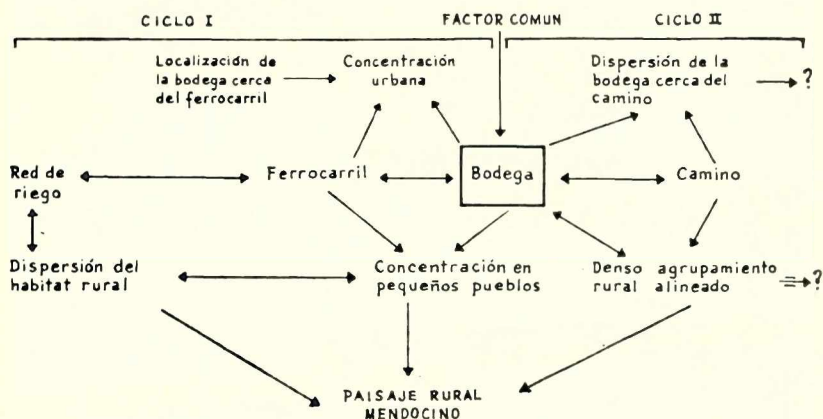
CICLO I

FACTOR COMUN

CICLO II

Localización de la bodega cerca del ferrocarril

Concentración urbana

Dispersión de la bodega cerca del camino

?

Red de riego

Ferrocarril

Bodega

Camino

Dispersión del habitat rural

Concentración en pequeños pueblos

Denso agrupamiento rural alineado

?

PAISAJE RURAL MENDOCINO